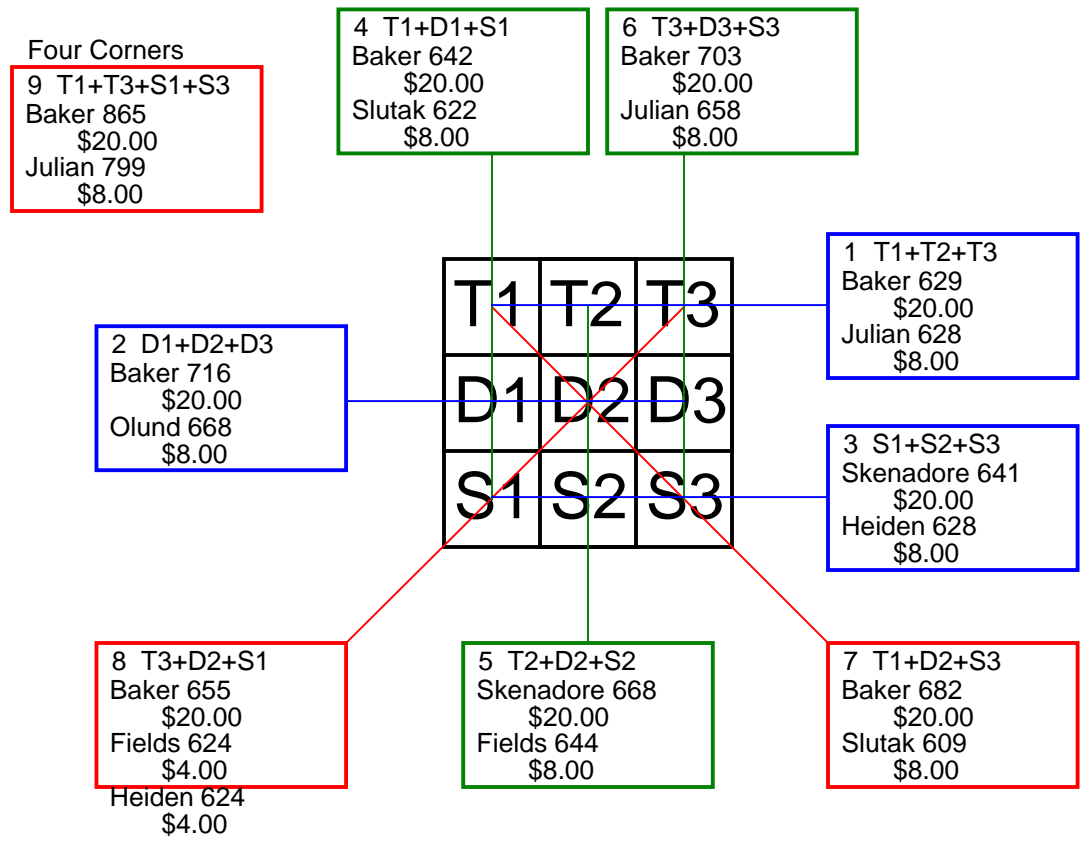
Four Corners
9 T1+T3+S1+S3
Baker 865
$20.00
Julian 799
$8.00

4 T1+D1+S1
Baker 642
$20.00
Slutak 622
$8.00

6 T3+D3+S3
Baker 703
$20.00
Julian 658
$8.00

1 T1+T2+T3
Baker 629
$20.00
Julian 628
$8.00

2 D1+D2+D3
Baker 716
$20.00
Olund 668
$8.00

| T1 | T2 | T3 |
|---|---|---|
| D1 | D2 | D3 |
| S1 | S2 | S3 |

3 S1+S2+S3
Skenadore 641
$20.00
Heiden 628
$8.00

8 T3+D2+S1
Baker 655
$20.00
Fields 624
$4.00
Heiden 624
$4.00

5 T2+D2+S2
Skenadore 668
$20.00
Fields 644
$8.00

7 T1+D2+S3
Baker 682
$20.00
Slutak 609
$8.00